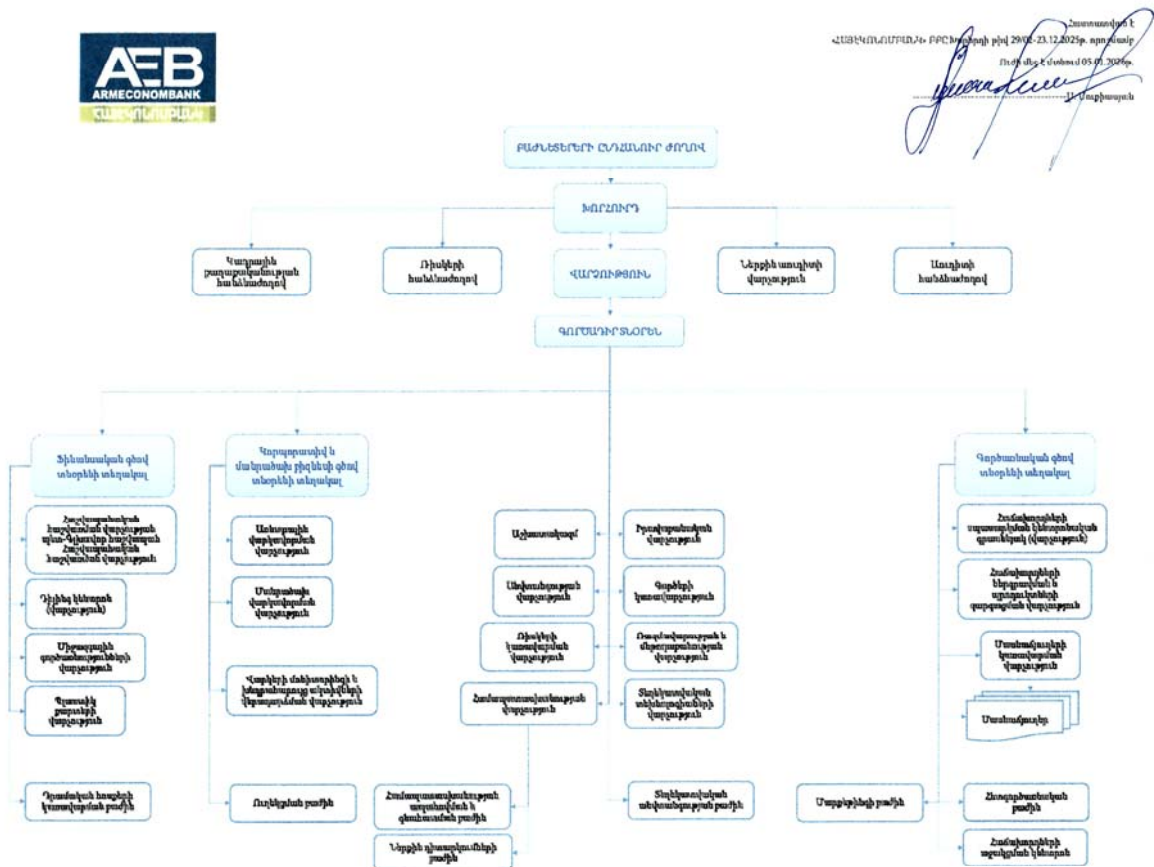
AEB
ARMECONOMBANK
ՀԱՅԷԿՈՆՈՄԲԱՆԿ

Հաստատված է
«ՀԱՅԷԿՈՆՈՄԲԱՆԿ» ԲԲԸ խորհրդի թիվ 29/02-23.12.2025թ. որոշմամբ
Ուժի մեջ է մտնում 05.01.2026թ.
Ա. Սարգսյան

ԲԱԺՆԵՏԵՐԵՐԻ ԸՆԴՀԱՆՈՒՐ ԺՈՂՈՎ

ԽՈՐՀՈՒՐԴ

Վարկային քաղաքականության հանձնաժողով

Ռիսկերի հանձնաժողով

ՎԱՐՉՈՒԹՅՈՒՆ

Ներքին աուդիտի վարչություն

Աուդիտի հանձնաժողով

ԳՈՐԾԱԴԻՐ ՏՆՕՐԵՆ

Ֆինանսական գծով տնօրենի տեղակալ

Հաշվապահական հաշվառման վարչություն

Դիլինգ կենտրոն (վարչություն)

Միջազգային գործառնությունների վարչություն

Պլանային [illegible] վարչություն

Դրամական հոսքերի կառավարման բաժին

Կորպորատիվ և մանրածախ բիզնեսի գծով տնօրենի տեղակալ

Առևտրային վարկավորման վարչություն

Մանրածախ վարկավորման վարչություն

Վարկերի մոնիտորինգի և խնդրահարույց ակտիվների վերադարձման վարչություն

Ռոզնիչնան բաժին

Աշխատակազմ

Անվտանգության վարչություն

Ռիսկերի կառավարման վարչություն

Համապատասխանության վարչություն

Համապատասխանության ապահովման և վերահսկման բաժին

Ներքին դիտարկումների բաժին

Իրավաբանական վարչություն

Գործերի կառավարչություն

Ռազմավարության և մարքեթինգի վարչություն

Տեղեկատվական տեխնոլոգիաների վարչություն

Տեղեկատվական անվտանգության բաժին

Մարքեթինգի բաժին

Գործառնական գծով տնօրենի տեղակալ

Հաճախորդների սպասարկման ենթակառուցման զարգացման (վարչություն)

Հաճախորդների ներգրավման և արդյունավետության զարգացման վարչություն

Մասնաճյուղերի կառավարման վարչություն

Մասնաճյուղեր

Հաշվարկային բաժին

Հաճախորդների սպասարկման կենտրոն